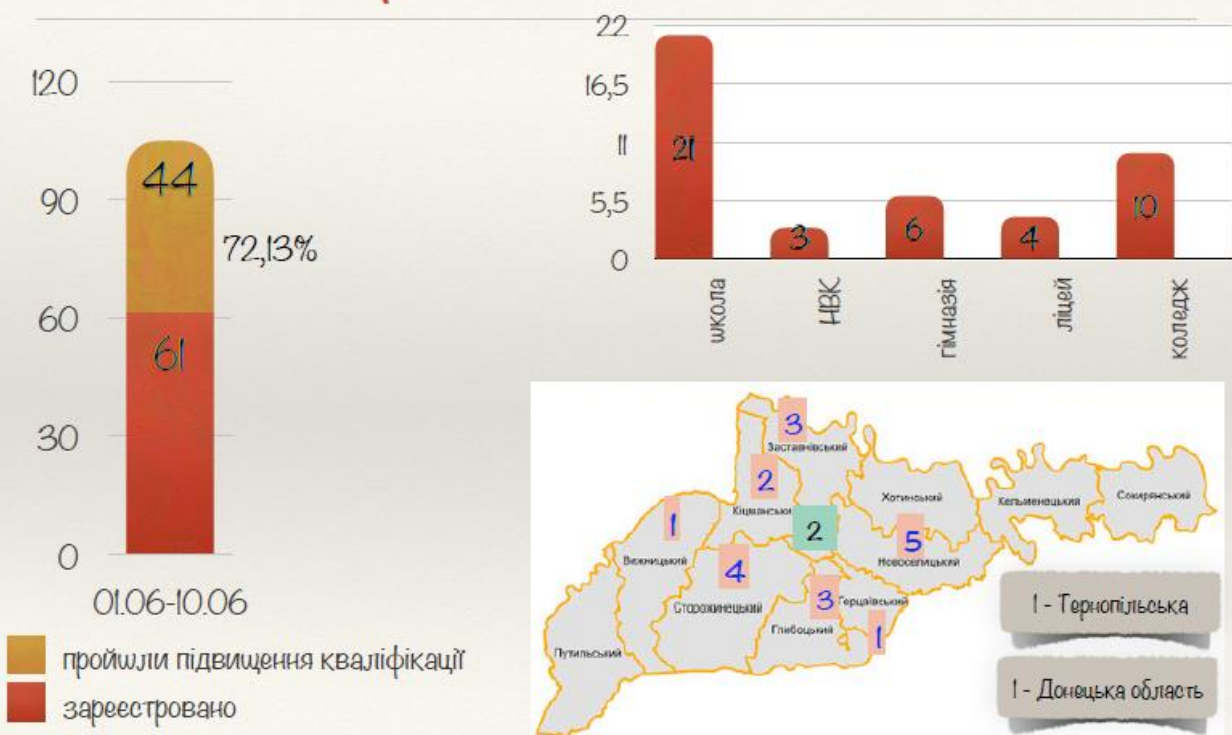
120
90
60
30
0
44
61
72,13%
01.06-10.06

пройшли підвищення кваліфікації
зареєстровано

22
16,5
11
5,5
0
21
3
6
4
10
школа
НВК
гімназія
ліцей
коледж

3
Заставнівський
2
Кіцманський
2
1
Вижницький
4
Сторожинецький
3
Герцаївський
Глибоцький
1
Путильський
Хотинський
5
Новоселицький
Кельменецький
Сокирянський

1 - Тернопільська
1 - Донецька область